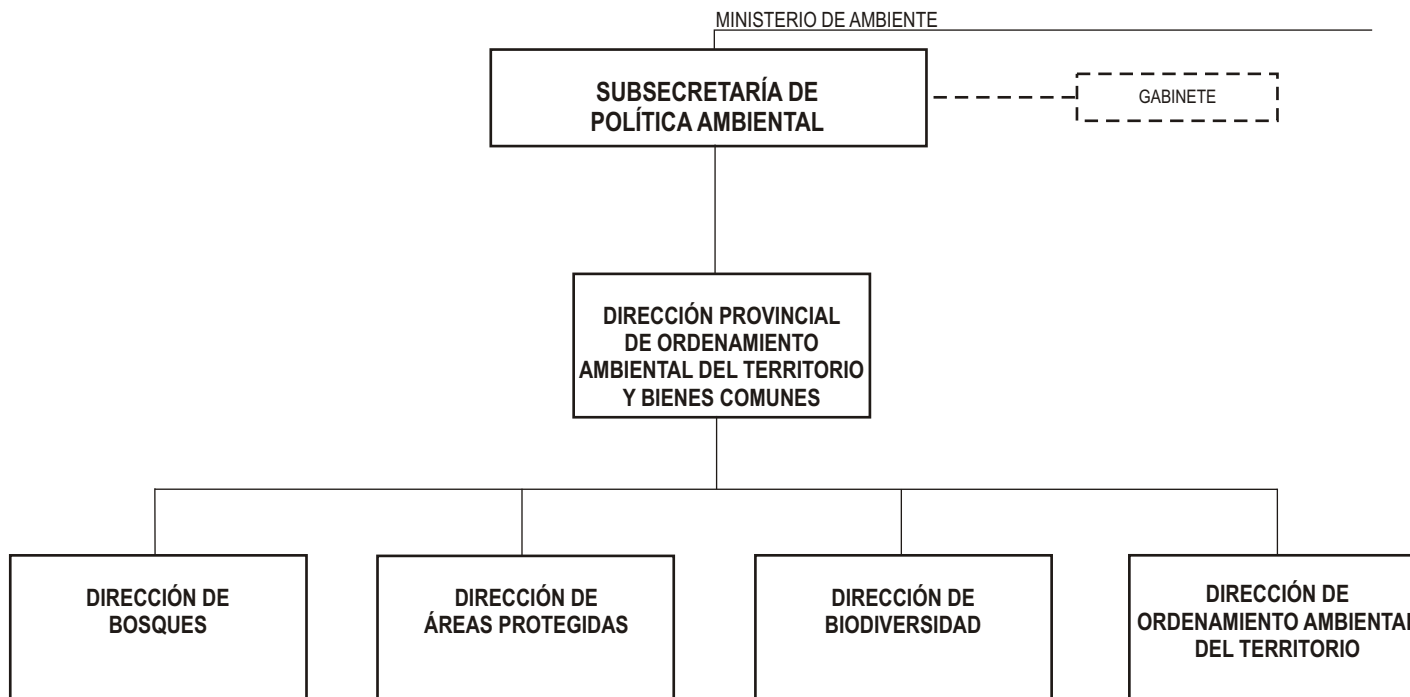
MINISTERIO DE AMBIENTE

SUBSECRETARÍA DE POLÍTICA AMBIENTAL

GABINETE

DIRECCIÓN PROVINCIAL DE ORDENAMIENTO AMBIENTAL DEL TERRITORIO Y BIENES COMUNES

DIRECCIÓN DE BOSQUES

DIRECCIÓN DE ÁREAS PROTEGIDAS

DIRECCIÓN DE BIODIVERSIDAD

DIRECCIÓN DE ORDENAMIENTO AMBIENTAL DEL TERRITORIO